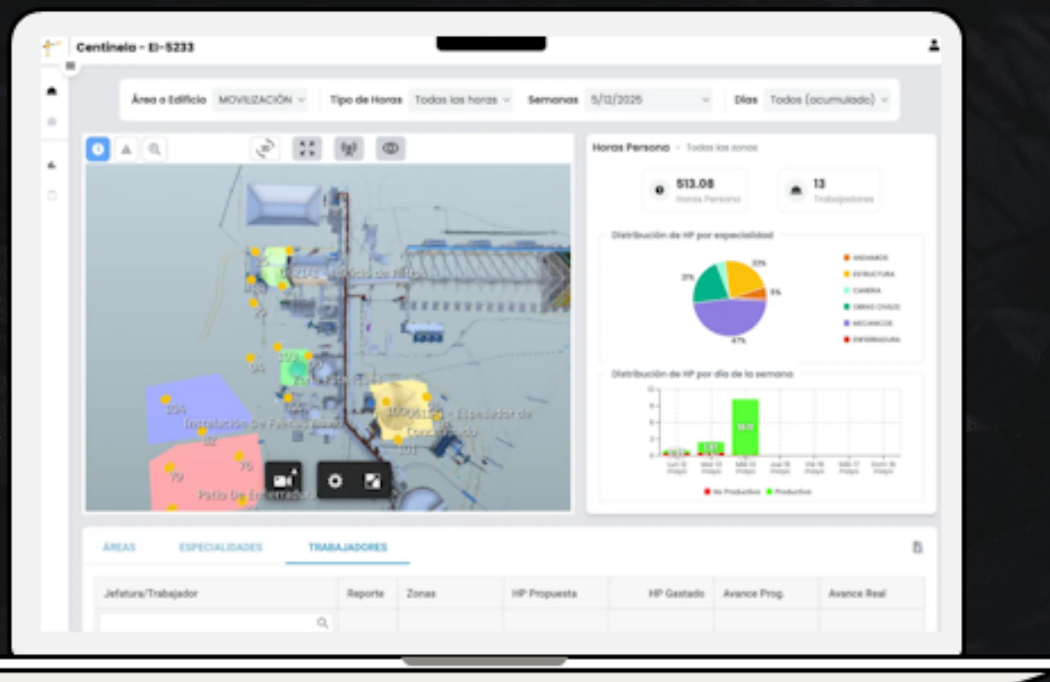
Centinela - EI-5233

Área o Edificio MOVILIZACIÓN
Tipo de Horas Todas las horas
Semanas 5/12/2025
Días Todos (acumulado)

Horas Persona · Todas las zonas

513.08
Horas Persona

13
Trabajadores

Distribución de HP por especialidad

33%
5%
47%
3%

ANDAMIOS
ESTRUCTURA
CAÑERIA
OBRAS CIVILES
MECANICOS
ENFIERRADURA

Distribución de HP por día de la semana

No Productivo
Productivo

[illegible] - Edificio de Filtros
Instalación De Faenas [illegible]
Patio De Enfierradura
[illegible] - Espesador de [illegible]
104
82
76
79
101

ÁREAS
ESPECIALIDADES
TRABAJADORES

| Jefatura/Trabajador | Reporte | Zonas | HP Propuesta | HP Gastado | Avance Prog. | Avance Real |
|---|---|---|---|---|---|---|